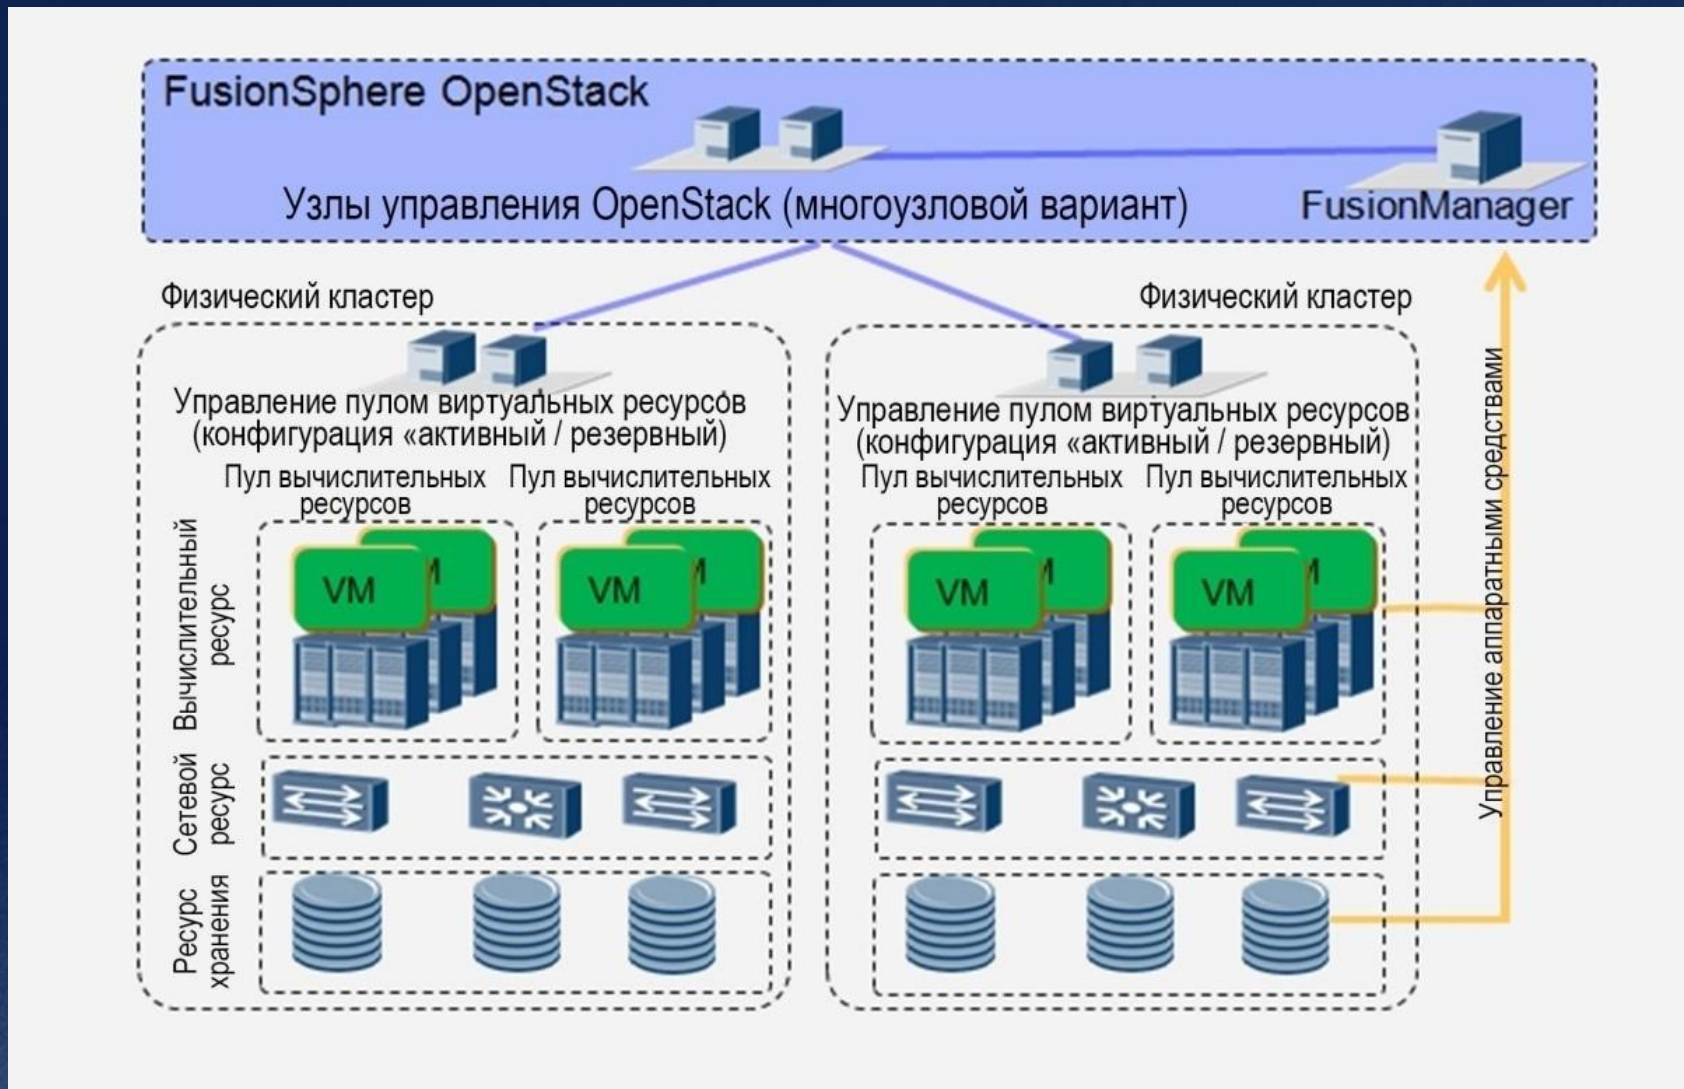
FusionSphere OpenStack

Узлы управления OpenStack (многоузловой вариант)

FusionManager

Физический кластер

Физический кластер

Управление пулом виртуальных ресурсов (конфигурация «активный / резервный)

Управление пулом виртуальных ресурсов (конфигурация «активный / резервный)

Пул вычислительных ресурсов

Пул вычислительных ресурсов

Пул вычислительных ресурсов

Пул вычислительных ресурсов

Вычислительный ресурс

VM

VM

VM

VM

Сетевой ресурс

Ресурс хранения

Управление аппаратными средствами